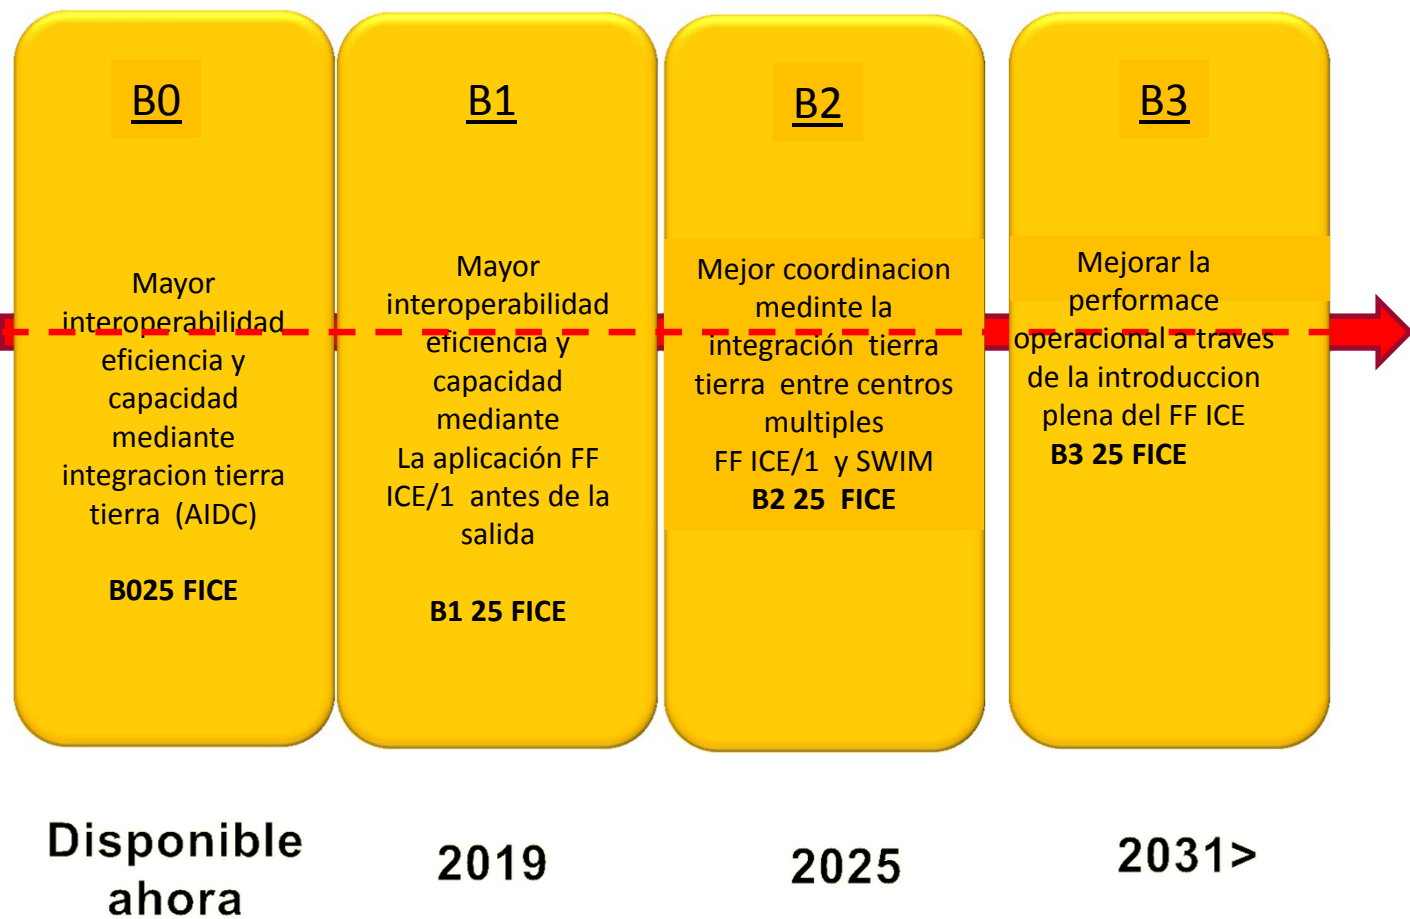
B0

Mayor interoperabilidad eficiencia y capacidad mediante integracion tierra tierra (AIDC)

B025 FICE

B1

Mayor interoperabilidad eficiencia y capacidad mediante La aplicación FF ICE/1 antes de la salida

B1 25 FICE

B2

Mejor coordinacion medinte la integración tierra tierra entre centros multiples FF ICE/1 y SWIM

B2 25 FICE

B3

Mejorar la performace operacional a traves de la introduccion plena del FF ICE

B3 25 FICE

Disponible ahora

2019

2025

2031>